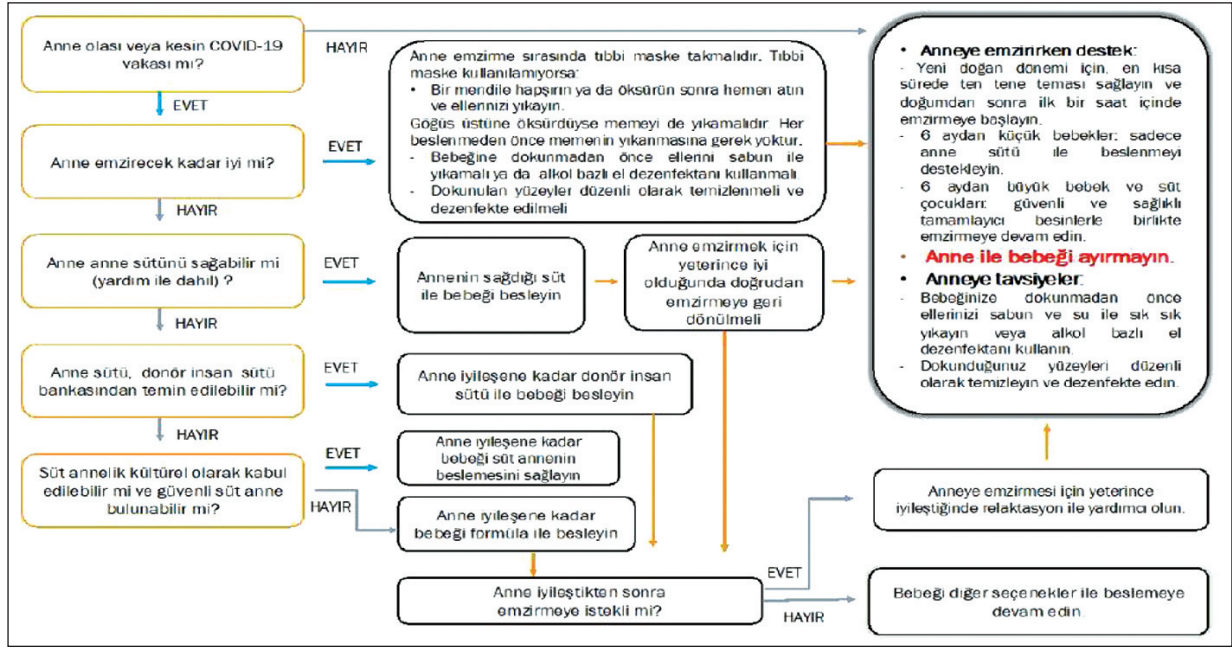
Anne olası veya kesin COVID-19 vakası mı?

HAYIR

EVET

Anne emzirecek kadar iyi mi?

EVET

Anne emzirme sırasında tıbbi maske takmalıdır. Tıbbi maske kullanılamıyorsa:
• Bir mendile hapşırın ya da öksürün sonra hemen atın ve ellerinizi yıkayın.
Göğüs üstüne öksürdüyse memeyi de yıkamalıdır. Her beslenmeden önce memenin yıkanmasına gerek yoktur.
- Bebeğine dokunmadan önce ellerini sabun ile yıkamalı ya da alkol bazlı el dezenfektanı kullanmalı.
- Dokunulan yüzeyler düzenli olarak temizlenmeli ve dezenfekte edilmeli

HAYIR

Anne anne sütünü sağabilir mi (yardım ile dahil) ?

EVET

Annenin sağdığı süt ile bebeği besleyin

Anne emzirmek için yeterince iyi olduğunda doğrudan emzirmeye geri dönülmeli

HAYIR

Anne sütü, donör insan sütü bankasından temin edilebilir mi?

EVET

Anne iyileşene kadar donör insan sütü ile bebeği besleyin

HAYIR

Süt annelik kültürel olarak kabul edilebilir mi ve güvenli süt anne bulunabilir mi?

EVET

Anne iyileşene kadar bebeği süt annenin beslemesini sağlayın

HAYIR

Anne iyileşene kadar bebeği formüla ile besleyin

Anne iyileştikten sonra emzirmeye istekli mi?

EVET

HAYIR

• Anneye emzirirken destek:
- Yeni doğan dönemi için, en kısa sürede ten tene teması sağlayın ve doğumdan sonra ilk bir saat içinde emzirmeye başlayın.
- 6 aydan küçük bebekler: sadece anne sütü ile beslenmeyi destekleyin.
- 6 aydan büyük bebek ve süt çocukları: güvenli ve sağlıklı tamamlayıcı besinlerle birlikte emzirmeye devam edin.
• Anne ile bebeği ayırmayın.
• Anneye tavsiyeler:
- Bebeğinize dokunmadan önce ellerinizi sabun ve su ile sık sık yıkayın veya alkol bazlı el dezenfektanı kullanın.
- Dokunduğunuz yüzeyleri düzenli olarak temizleyin ve dezenfekte edin.

Anneye emzirmesi için yeterince iyileştiğinde relaktasyon ile yardımcı olun.

Bebeği diğer seçenekler ile beslemeye devam edin.